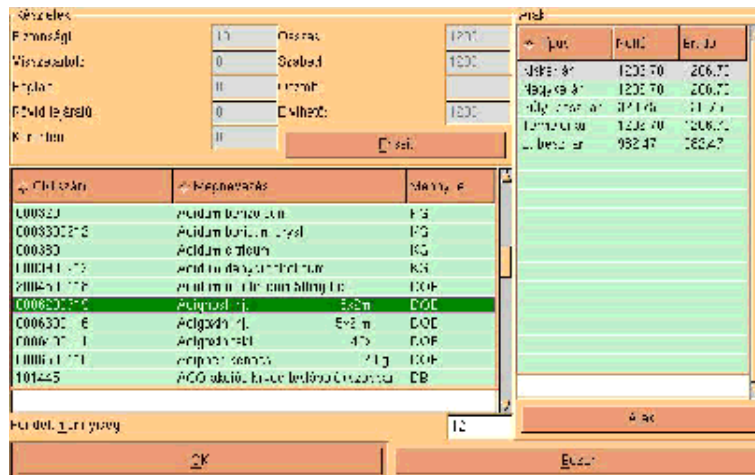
Részletek
Rendelési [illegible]
Visszatartott 0
Előjegyz. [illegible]
Rövid lejáratú 0
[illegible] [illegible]
Összes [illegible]
Szabad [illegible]
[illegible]
Elérhető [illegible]
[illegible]

| Cikkszám | Megnevezés | Menny. e. |
|---|---|---|
| C00320 | Acidum boricum | KG |
| C00330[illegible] | Acidum boricum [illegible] | KG |
| C00380 | Acidum citricum | KG |
| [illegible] | Acidum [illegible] | KG |
| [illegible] | Acidum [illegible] | DOB |
| C006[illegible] | Actiprofen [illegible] | DOB |
| C006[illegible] | Actiprofen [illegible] | DOB |
| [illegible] | Actiprofen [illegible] | DOB |
| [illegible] | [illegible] | DOB |
| 101445 | ACO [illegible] | DB |

Rendelési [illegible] 12

Árak
| Típus | Nettó | Bruttó |
|---|---|---|
| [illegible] | 1203.70 | 206.70 |
| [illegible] | 1203.70 | 206.70 |
| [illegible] | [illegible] | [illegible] |
| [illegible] | 1203.70 | 1206.70 |
| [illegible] | 982.47 | 982.47 |

Árak

OK
Bezár